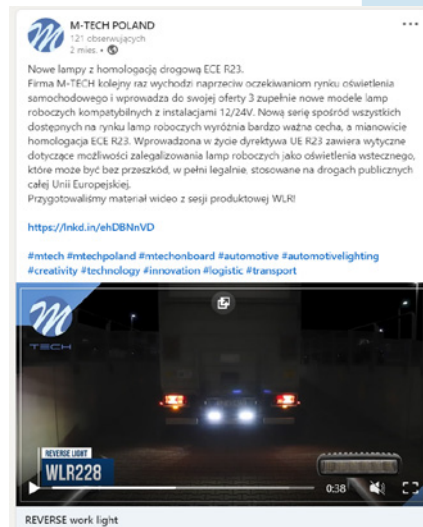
M-TECH POLAND
121 obserwujących
2 mies. •

Nowe lampy z homologacją drogową ECE R23.
Firma M-TECH kolejny raz wychodzi naprzeciw oczekiwaniom rynku oświetlenia samochodowego i wprowadza do swojej oferty 3 zupełnie nowe modele lamp roboczych kompatybilnych z instalacjami 12/24V. Nową serię spośród wszystkich dostępnych na rynku lamp roboczych wyróżnia bardzo ważna cecha, a mianowicie homologacja ECE R23. Wprowadzona w życie dyrektywa UE R23 zawiera wytyczne dotyczące możliwości zalegalizowania lamp roboczych jako oświetlenia wstecznego, które może być bez przeszkód, w pełni legalnie, stosowane na drogach publicznych całej Unii Europejskiej.
Przygotowaliśmy materiał wideo z sesji produktowej WLR!

https://lnkd.in/ehDBNnVD

#mtech #mtechpoland #mtechonboard #automotive #automotivelighting #creativity #technology #innovation #logistic #transport

TECH

REVERSE LIGHT
WLR228

0:38

REVERSE work light